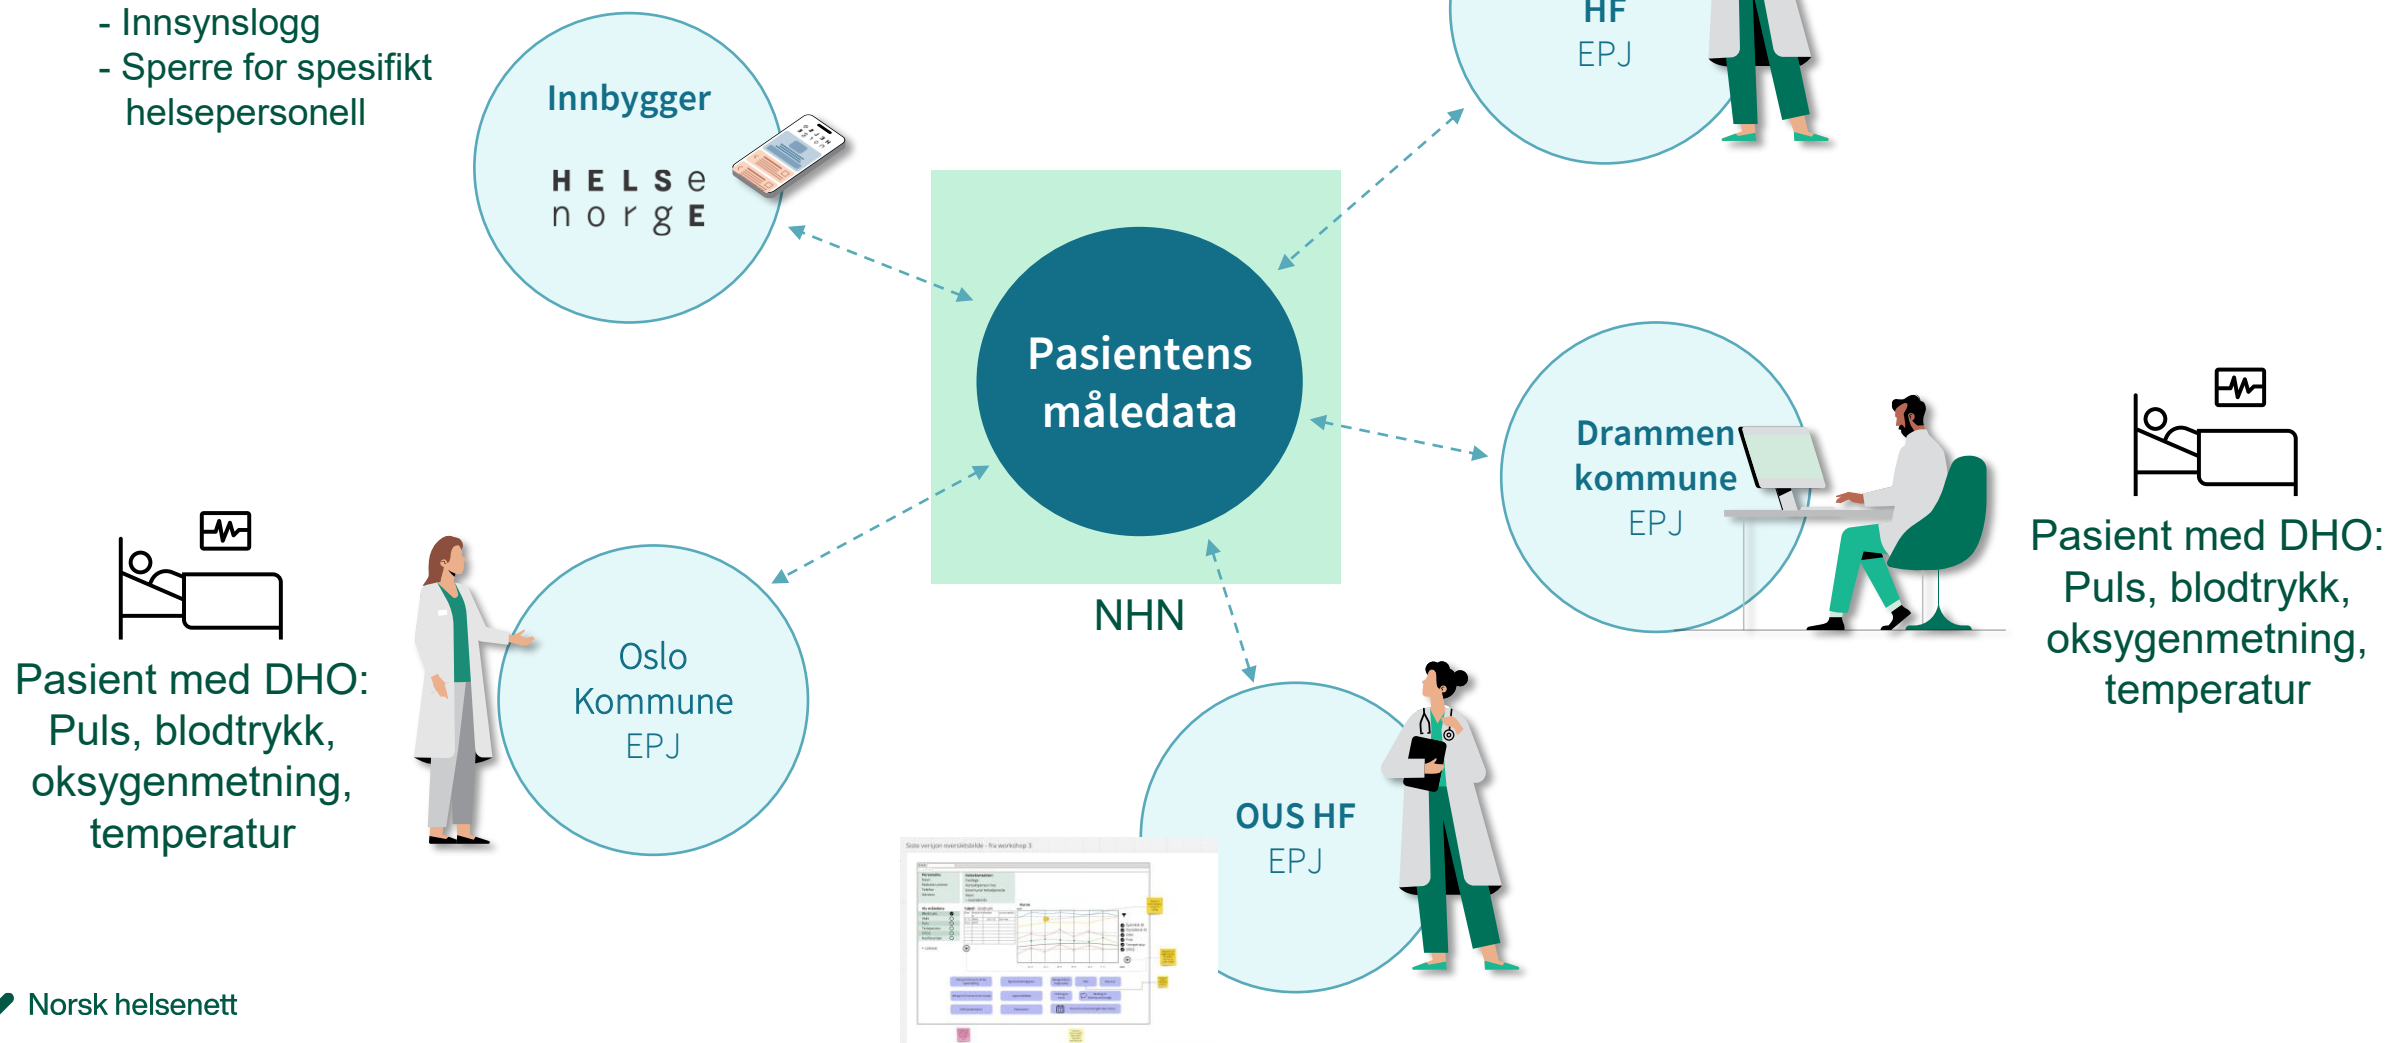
- Innsynslogg
- Sperre for spesifikt helsepersonell

Innbygger

HELSE
norge

HF
EPJ

Pasientens måledata

NHN

Drammen kommune
EPJ

Pasient med DHO:
Puls, blodtrykk, oksygenmetning, temperatur

Oslo Kommune
EPJ

Pasient med DHO:
Puls, blodtrykk, oksygenmetning, temperatur

OUS HF
EPJ

Siste versjon oversiktsbilde - fra workshop 3

Norsk helsenett